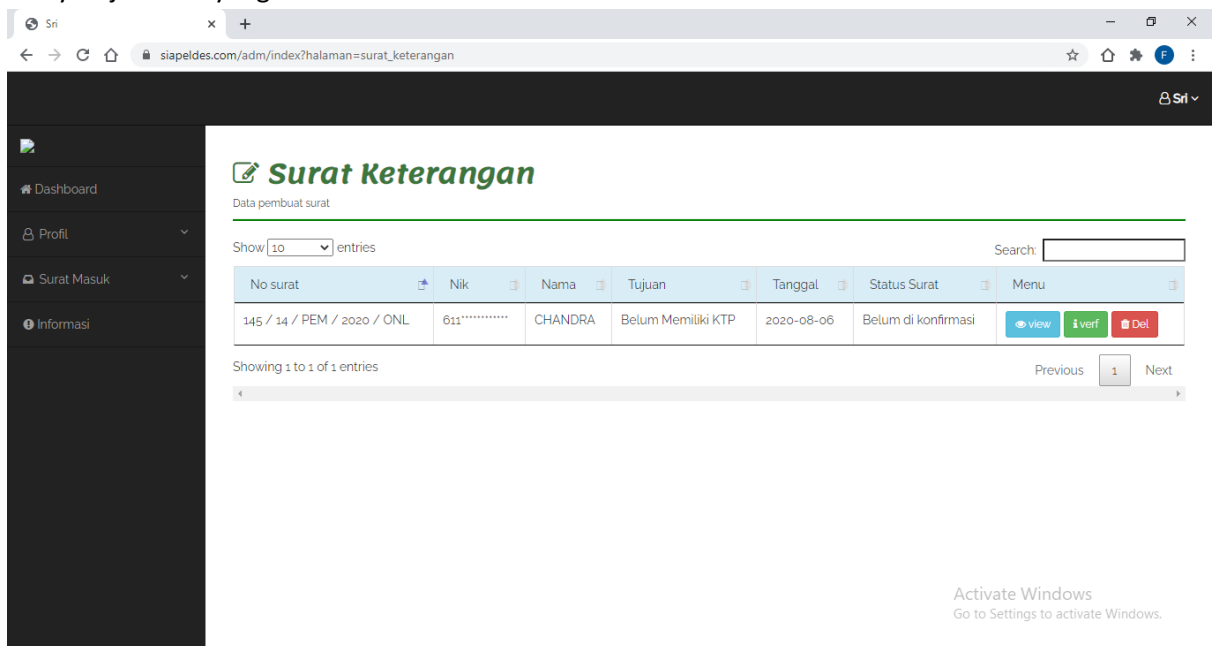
Sri
siapeldes.com/adm/index?halaman=surat_keterangan

Sri

Dashboard
Profil
Surat Masuk
Informasi

Surat Keterangan
Data pembuat surat

Show 10 entries
Search:

| No surat | Nik | Nama | Tujuan | Tanggal | Status Surat | Menu |
|---|---|---|---|---|---|---|
| 145 / 14 / PEM / 2020 / ONL | 611············· | CHANDRA | Belum Memiliki KTP | 2020-08-06 | Belum di konfirmasi | view verf Del |

Showing 1 to 1 of 1 entries
Previous 1 Next

Activate Windows
Go to Settings to activate Windows.